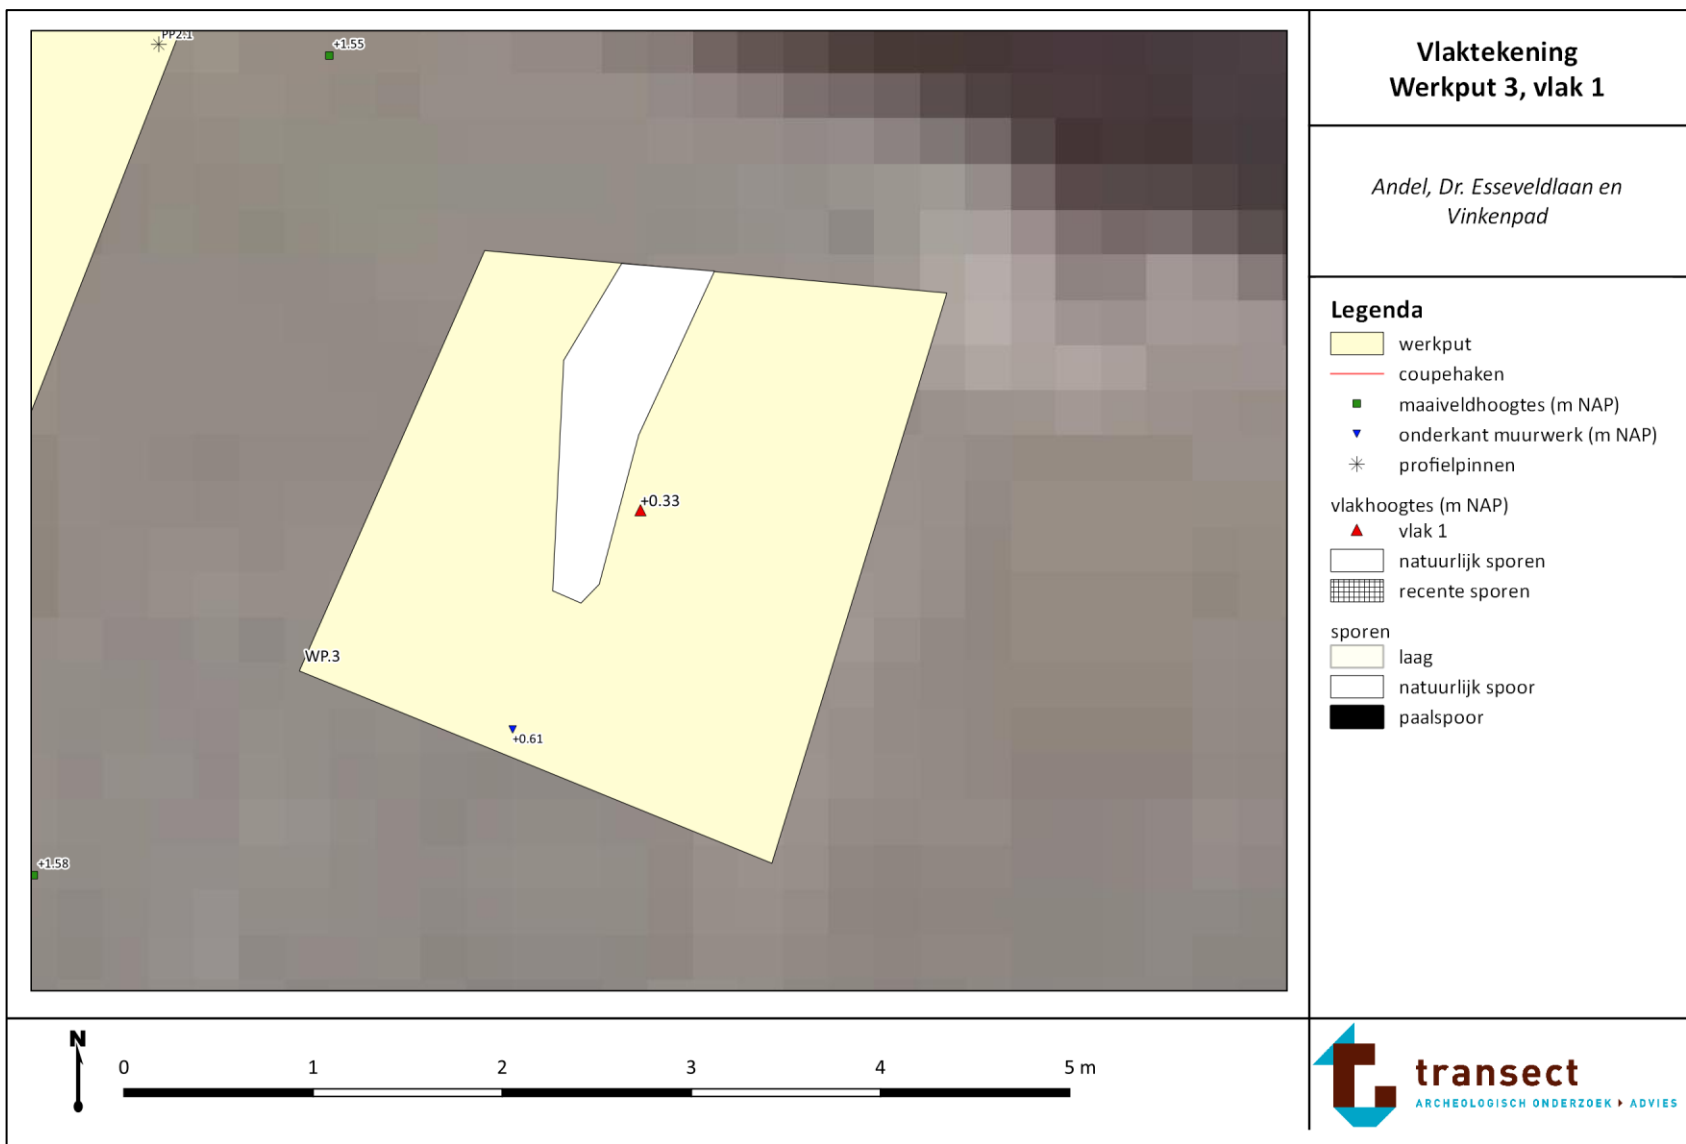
PP2.1
+1.55
+0.33
WP.3
+0.61
+1.58

Vlaktekening
Werkput 3, vlak 1

Andel, Dr. Esseveldlaan en Vinkenpad

Legenda
werkput
coupehaken
maaiveldhoogtes (m NAP)
onderkant muurwerk (m NAP)
profielpinnen
vlakhoogtes (m NAP)
vlak 1
natuurlijk sporen
recente sporen
sporen
laag
natuurlijk spoor
paalspoor

N
0 1 2 3 4 5 m

transect
ARCHEOLOGISCH ONDERZOEK ▸ ADVIES